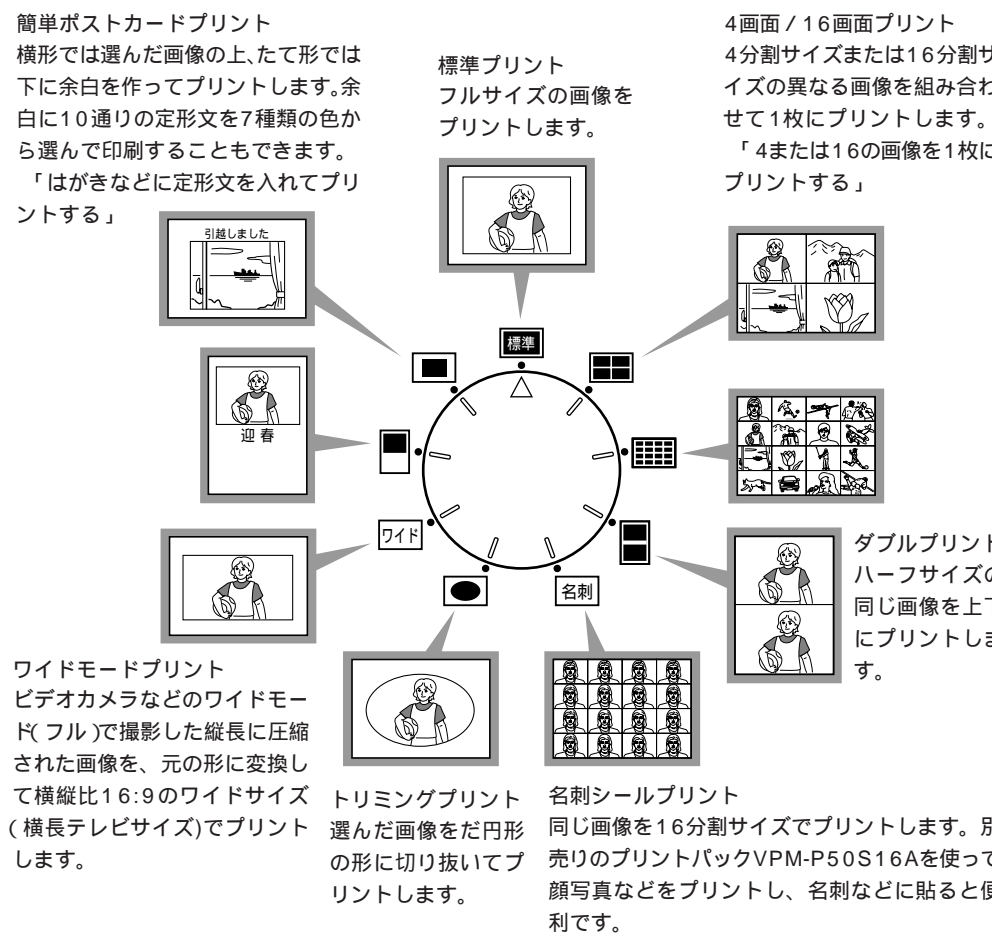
簡単ポストカードプリント
横形では選んだ画像の上、たて形では下に余白を作ってプリントします。余白に10通りの定形文を7種類の色から選んで印刷することもできます。
「はがきなどに定形文を入れてプリントする」

標準プリント
フルサイズの画像をプリントします。

4画面／16画面プリント
4分割サイズまたは16分割サイズの異なる画像を組み合わせて1枚にプリントします。
「4または16の画像を1枚にプリントする」

引越しました

迎春

標準

ワイド

名刺

ダブルプリント
ハーフサイズの同じ画像を上下にプリントします。

ワイドモードプリント
ビデオカメラなどのワイドモード(フル)で撮影した縦長に圧縮された画像を、元の形に変換して横縦比16:9のワイドサイズ(横長テレビサイズ)でプリントします。

トリミングプリント
選んだ画像をだ円形の形に切り抜いてプリントします。

名刺シールプリント
同じ画像を16分割サイズでプリントします。別売りのプリントパックVPM-P50S16Aを使って顔写真などをプリントし、名刺などに貼ると便利です。